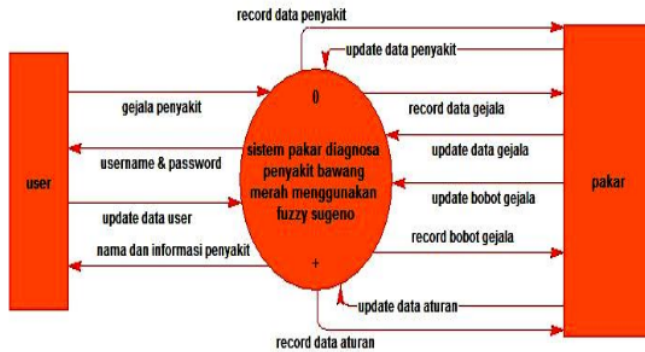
record data penyakit

update data penyakit

0

gejala penyakit

record data gejala

user

username & password

sistem pakar diagnosa penyakit bawang merah menggunakan fuzzy sugeno

update data gejala

pakar

update bobot gejala

update data user

nama dan informasi penyakit

record bobot gejala

+

update data aturan

record data aturan